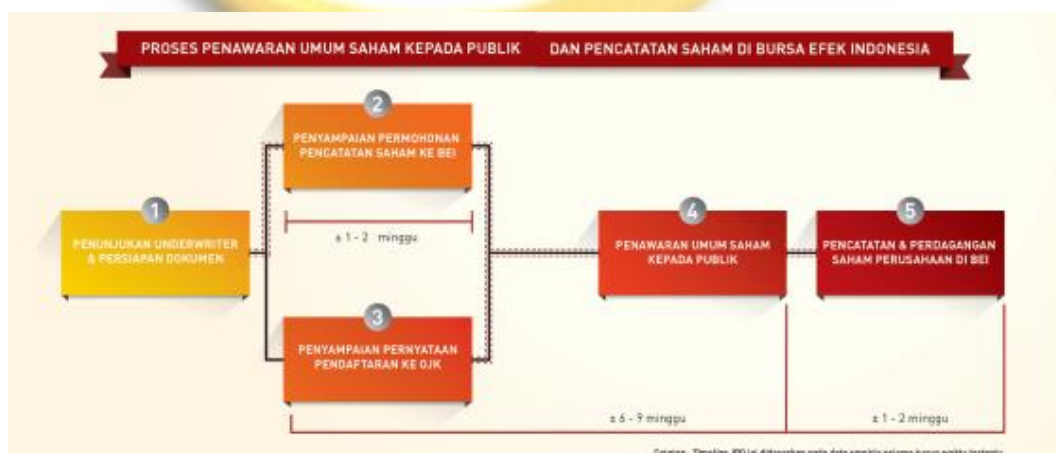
PROSES PENAWARAN UMUM SAHAM KEPADA PUBLIK DAN PENCATATAN SAHAM DI BURSA EFEK INDONESIA

1
PENUNJUKAN UNDERWRITER & PERSIAPAN DOKUMEN

2
PENYAMPAIAN PERMOHONAN PENCATATAN SAHAM KE BEI

± 1 - 2 minggu

3
PENYAMPAIAN PERNYATAAN PENDAFTARAN KE OJK

4
PENAWARAN UMUM SAHAM KEPADA PUBLIK

5
PENCATATAN & PERDAGANGAN SAHAM PERUSAHAAN DI BEI

± 6 - 9 minggu

± 1 - 2 minggu

Catatan : Timeline IPO ini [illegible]